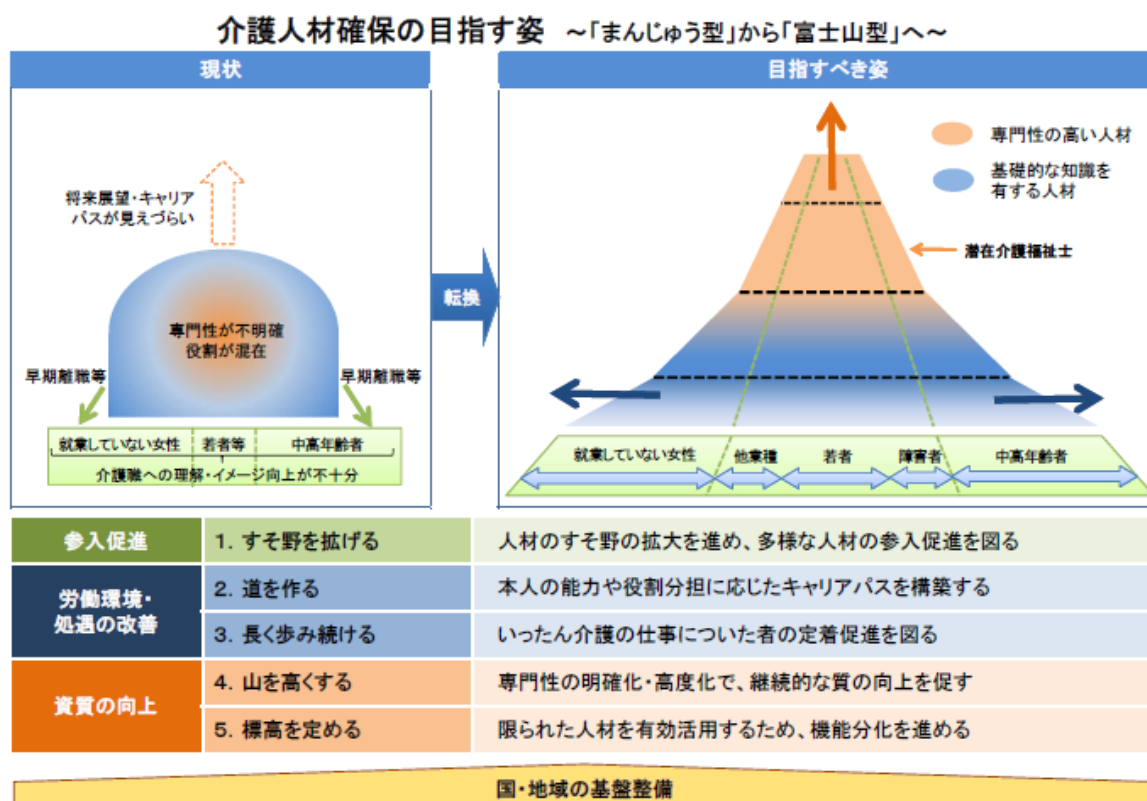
介護人材確保の目指す姿 ～「まんじゅう型」から「富士山型」へ～

現状

将来展望・キャリアパスが見えづらい

専門性が不明確
役割が混在

早期離職等

早期離職等

| 就業していない女性 | 若者等 | 中高年齢者 |
|---|---|---|

介護職への理解・イメージ向上が不十分

転換

目指すべき姿

専門性の高い人材

基礎的な知識を有する人材

潜在介護福祉士

| 就業していない女性 | 他業種 | 若者 | 障害者 | 中高年齢者 |
|---|---|---|---|---|

| 参入促進 | 1. すそ野を拡げる | 人材のすそ野の拡大を進め、多様な人材の参入促進を図る |
|---|---|---|
| 労働環境・処遇の改善 | 2. 道を作る | 本人の能力や役割分担に応じたキャリアパスを構築する |
| | 3. 長く歩み続ける | いったん介護の仕事についた者の定着促進を図る |
| 資質の向上 | 4. 山を高くする | 専門性の明確化・高度化で、継続的な質の向上を促す |
| | 5. 標高を定める | 限られた人材を有効活用するため、機能分化を進める |

国・地域の基盤整備